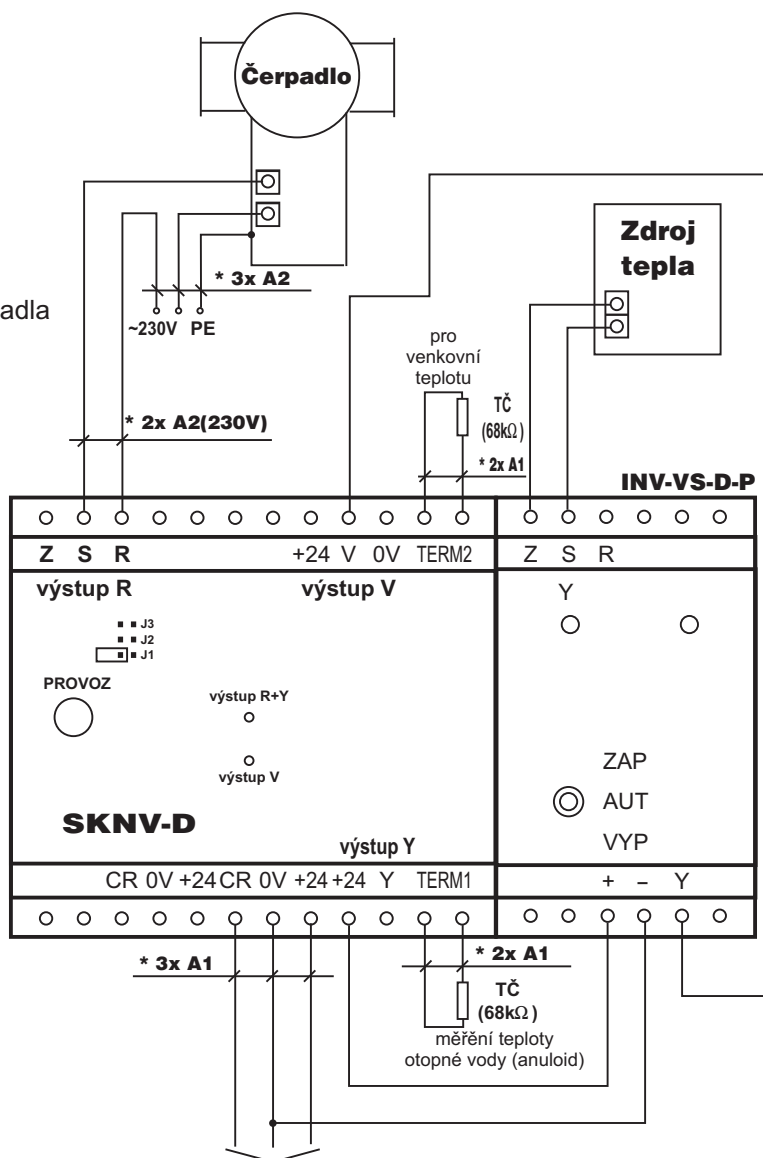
Čerpadlo

Zdroj tepla

* 3x A2

adla

~230V PE

pro venkovní teplotu

TČ (68kΩ)

* 2x A2(230V)

* 2x A1

INV-VS-D-P

Z S R +24 V 0V TERM2

Z S R

výstup R

výstup V

Y

J3
J2
J1

PROVOZ

výstup R+Y

výstup V

ZAP

AUT

VYP

SKNV-D

výstup Y

CR 0V +24 CR 0V +24 +24 Y TERM1

+ – Y

* 3x A1

* 2x A1

TČ (68kΩ)

měření teploty otopné vody (anuloid)